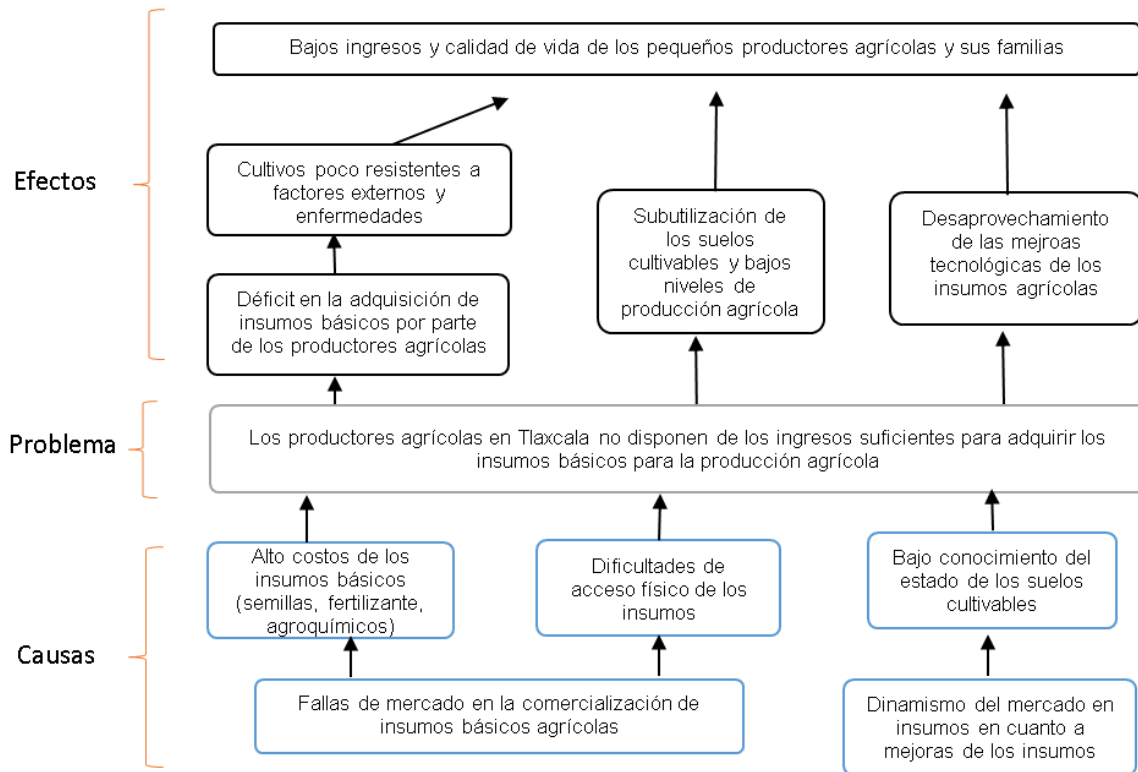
Bajos ingresos y calidad de vida de los pequeños productores agrícolas y sus familias

Efectos

Cultivos poco resistentes a factores externos y enfermedades

Subutilización de los suelos cultivables y bajos niveles de producción agrícola

Desaprovechamiento de las mejroas tecnológicas de los insumos agrícolas

Déficit en la adquisición de insumos básicos por parte de los productores agrícolas

Problema

Los productores agrícolas en Tlaxcala no disponen de los ingresos suficientes para adquirir los insumos básicos para la producción agrícola

Causas

Alto costos de los insumos básicos (semillas, fertilizante, agroquímicos)

Dificultades de acceso físico de los insumos

Bajo conocimiento del estado de los suelos cultivables

Fallas de mercado en la comercialización de insumos básicos agrícolas

Dinamismo del mercado en insumos en cuanto a mejoras de los insumos